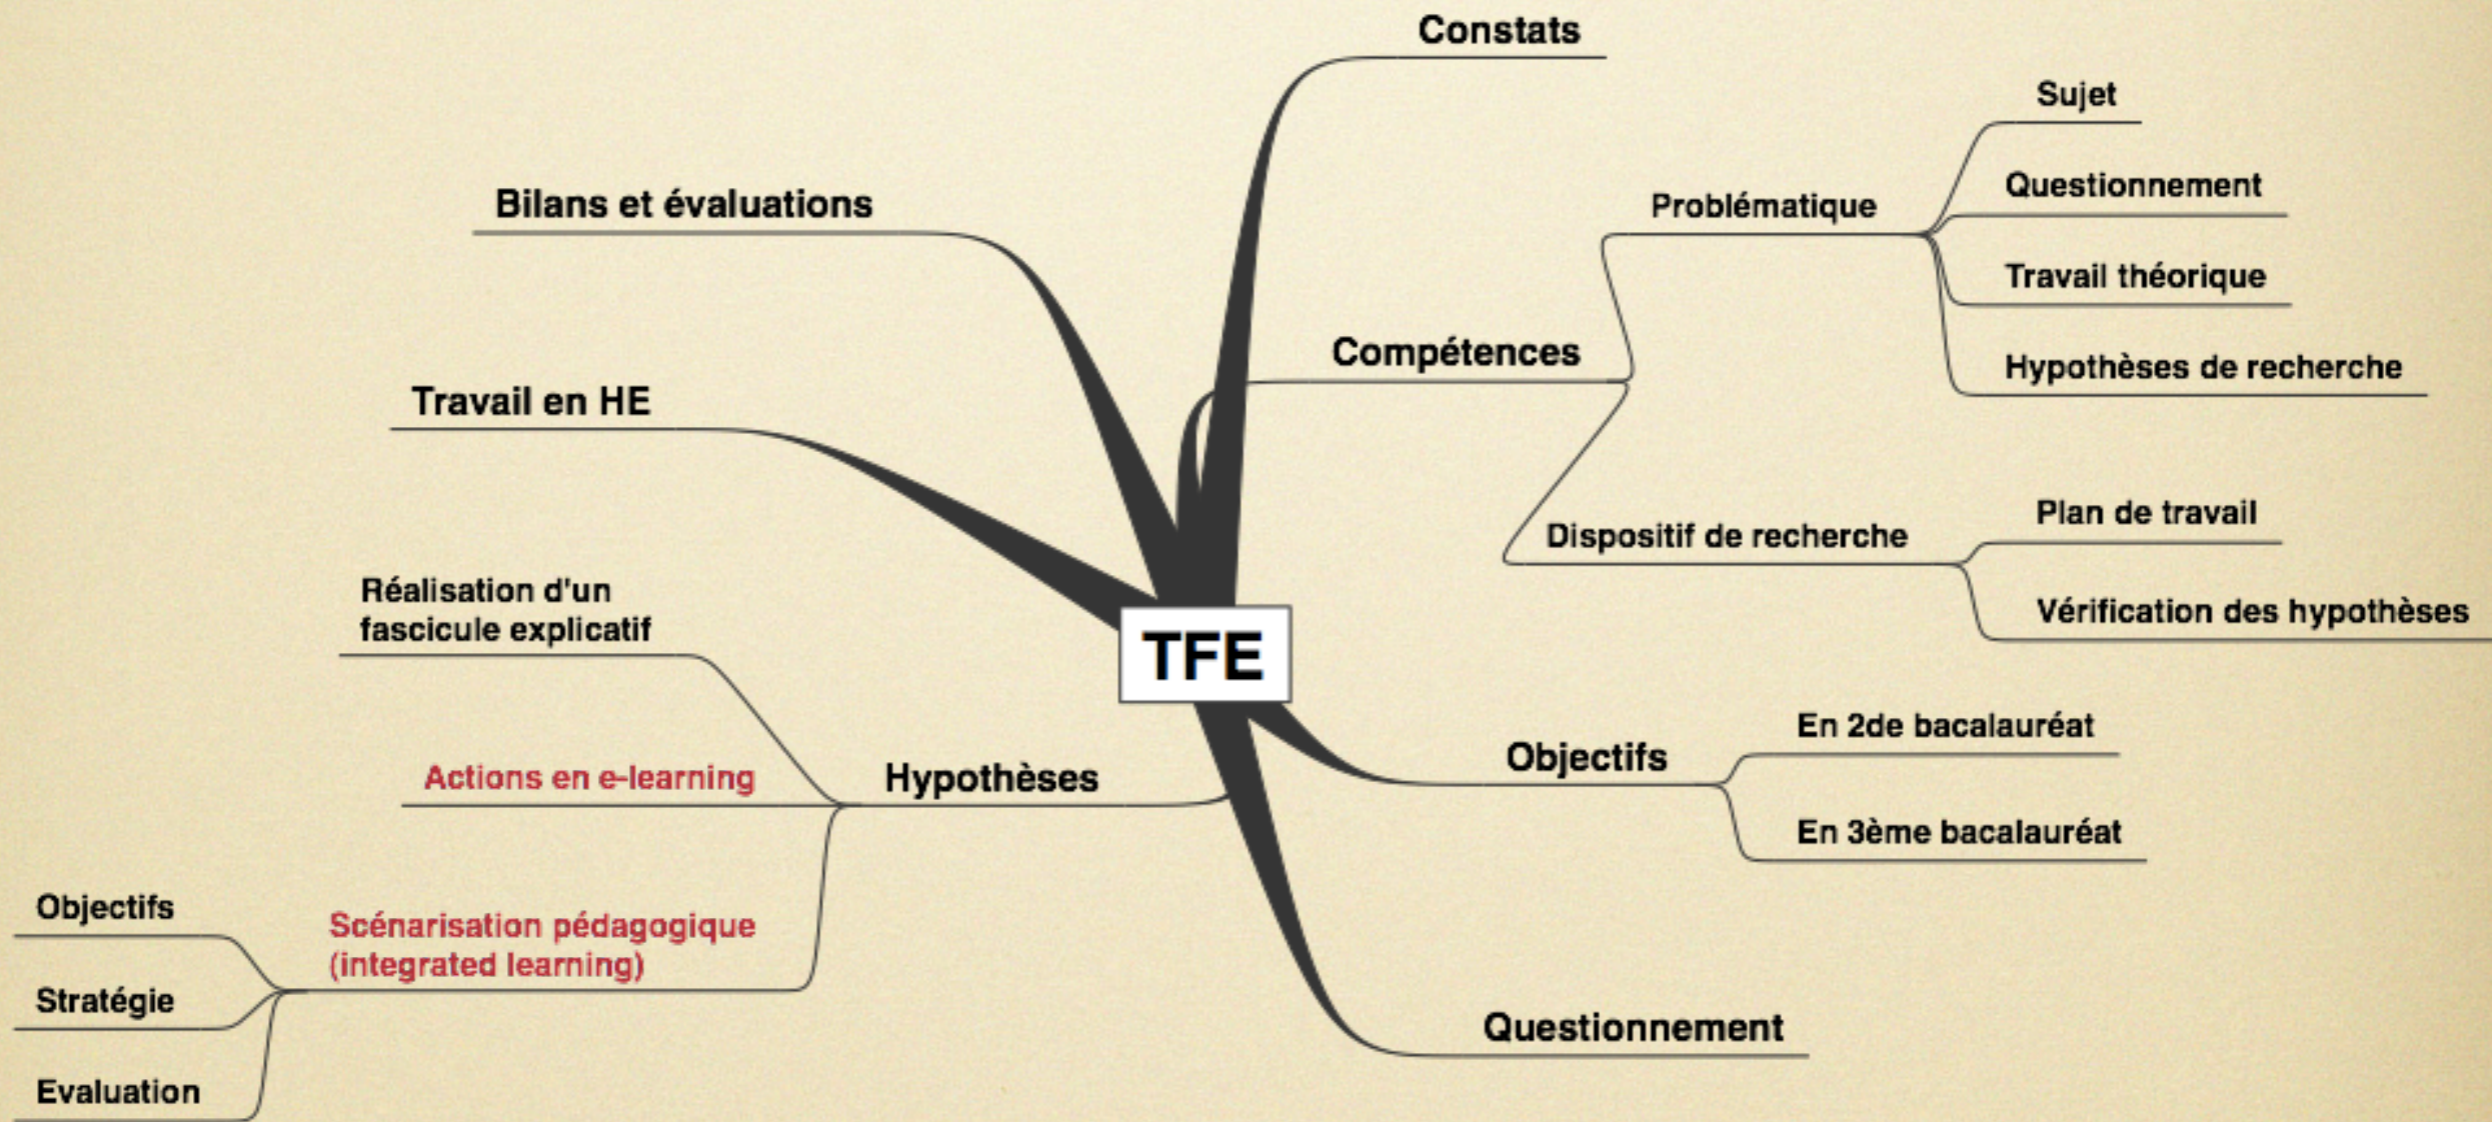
TFE

Constats

Compétences
Problématique
Sujet
Questionnement
Travail théorique
Hypothèses de recherche
Dispositif de recherche
Plan de travail
Vérification des hypothèses

Objectifs
En 2de bacalauréat
En 3ème bacalauréat

Questionnement

Hypothèses
Réalisation d'un fascicule explicatif
Actions en e-learning
Scénarisation pédagogique (integrated learning)
Objectifs
Stratégie
Evaluation

Travail en HE

Bilans et évaluations